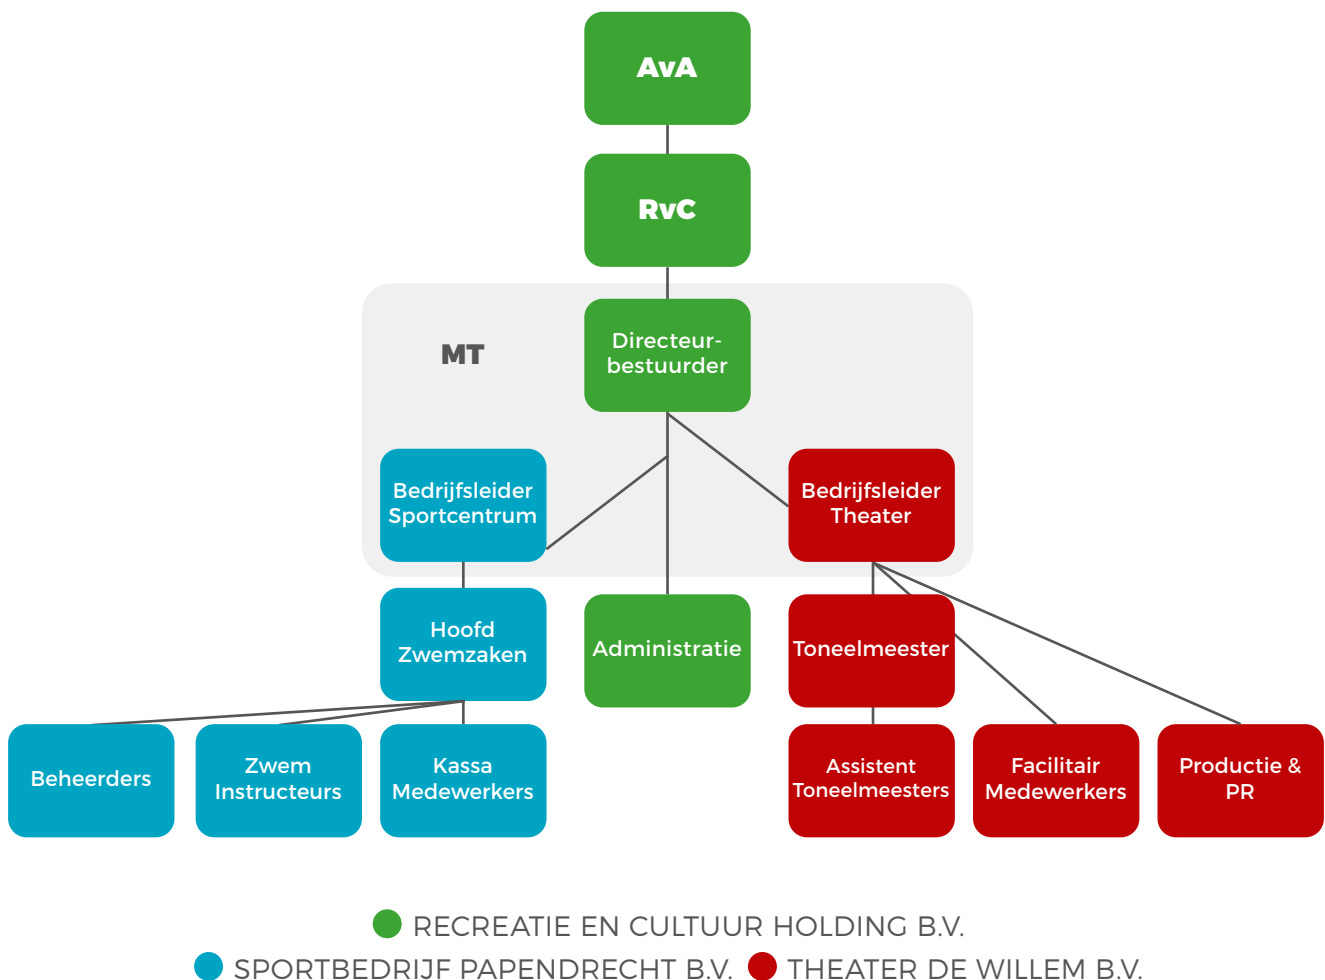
AvA

RvC

MT

Directeur-bestuurder

Bedrijfsleider Sportcentrum

Bedrijfsleider Theater

Hoofd Zwemzaken

Administratie

Toneelmeester

Beheerders

Zwem Instructeurs

Kassa Medewerkers

Assistent Toneelmeesters

Facilitair Medewerkers

Productie & PR

RECREATIE EN CULTUUR HOLDING B.V.

SPORTBEDRIJF PAPENDRECHT B.V.

THEATER DE WILLEM B.V.